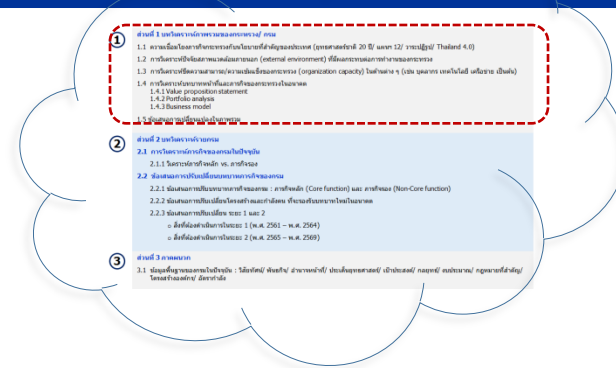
①
ส่วนที่ 1 บทวิเคราะห์ภาพรวมของกระทรวง/ กรม

1.1 ความเชื่อมโยงการกิจกระทรวงกับนโยบายที่สำคัญของประเทศ (ยุทธศาสตร์ชาติ 20 ปี/ แผนฯ 12/ วาระปฏิรูป/ Thailand 4.0)

1.2 การวิเคราะห์ปัจจัยสภาพแวดล้อมภายนอก (external environment) ที่มีผลกระทบต่อการทำงานของกระทรวง

1.3 การวิเคราะห์ขีดความสามารถ/ความเข้มแข็งของกระทรวง (organization capacity) ในด้านต่าง ๆ (เช่น บุคลากร เทคโนโลยี เครือข่าย เป็นต้น)

1.4 การวิเคราะห์บทบาทหน้าที่และภารกิจของกระทรวงในอนาคต
1.4.1 Value proposition statement
1.4.2 Portfolio analysis
1.4.3 Business model

1.5 ข้อเสนอการเปลี่ยนแปลงในภาพรวม

②
ส่วนที่ 2 บทวิเคราะห์ระดับกรม

2.1 การวิเคราะห์ภารกิจของกรมในปัจจุบัน
2.1.1 วิเคราะห์ภารกิจหลัก vs. ภารกิจรอง

2.2 ข้อเสนอการปรับเปลี่ยนบทบาทภารกิจของกรม
2.2.1 ข้อเสนอการปรับบทบาทภารกิจของกรม : ภารกิจหลัก (Core function) และ ภารกิจรอง (Non-Core function)
2.2.2 ข้อเสนอการปรับเปลี่ยนโครงสร้างและกำลังคน ที่รองรับบทบาทใหม่ในอนาคต
2.2.3 ข้อเสนอการปรับเปลี่ยน ระยะ 1 และ 2
o สิ่งที่ต้องดำเนินการในระยะ 1 (พ.ศ. 2561 – พ.ศ. 2564)
o สิ่งที่ต้องดำเนินการในระยะ 2 (พ.ศ. 2565 – พ.ศ. 2569)

③
ส่วนที่ 3 ภาคผนวก

3.1 ข้อมูลพื้นฐานของกรมในปัจจุบัน : วิสัยทัศน์/ พันธกิจ/ อำนาจหน้าที่/ ประเด็นยุทธศาสตร์/ เป้าประสงค์/ กลยุทธ์/ งบประมาณ/ กฎหมายที่สำคัญ/ โครงสร้างองค์กร/ อัตรากำลัง